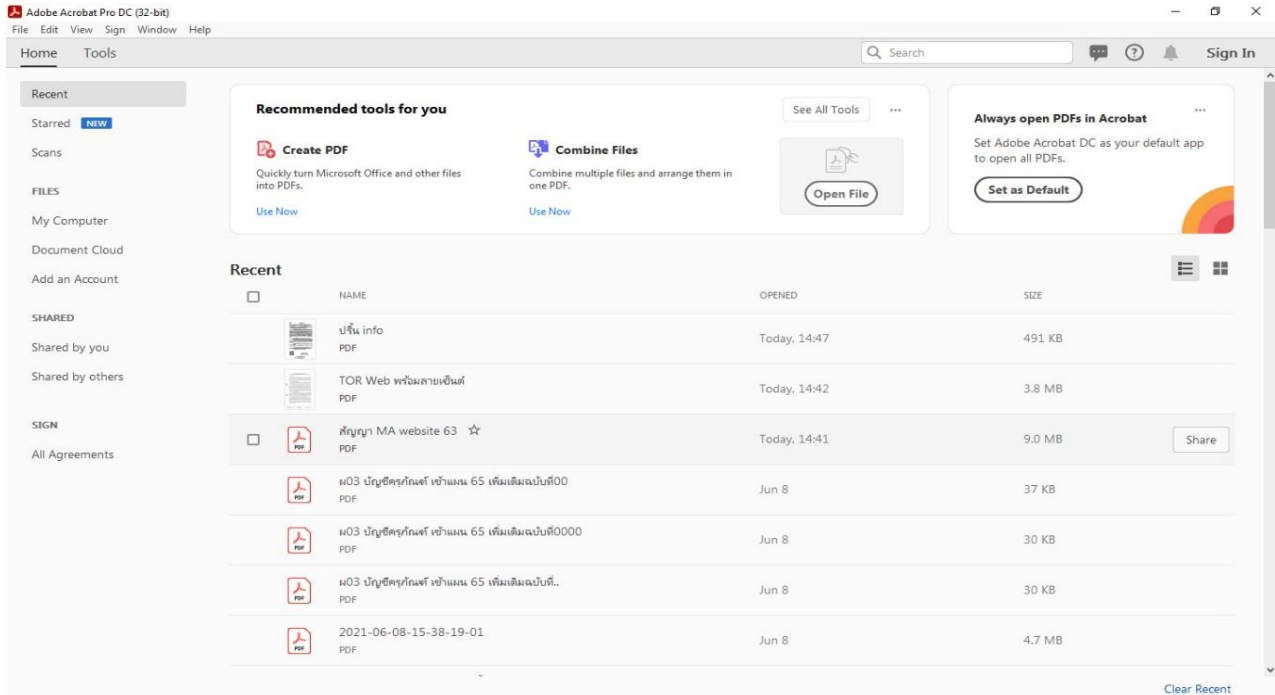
Adobe Acrobat Pro DC (32-bit)
File Edit View Sign Window Help

Home Tools

Search

Sign In

Recent
Starred NEW
Scans

FILES
My Computer
Document Cloud
Add an Account

SHARED
Shared by you
Shared by others

SIGN
All Agreements

Recommended tools for you

See All Tools ...

Create PDF
Quickly turn Microsoft Office and other files into PDFs.
Use Now

Combine Files
Combine multiple files and arrange them in one PDF.
Use Now

Open File

Always open PDFs in Acrobat ...
Set Adobe Acrobat DC as your default app to open all PDFs.
Set as Default

Recent

| | NAME | OPENED | SIZE |
|---|---|---|---|
| | ปริ้น info PDF | Today, 14:47 | 491 KB |
| | TOR Web พร้อมลายเซ็นต์ PDF | Today, 14:42 | 3.8 MB |
| | สัญญา MA website 63 PDF | Today, 14:41 | 9.0 MB |
| | ผ03 บัญชีครุภัณฑ์ เข้าแผน 65 เพิ่มเติมฉบับที่00 PDF | Jun 8 | 37 KB |
| | ผ03 บัญชีครุภัณฑ์ เข้าแผน 65 เพิ่มเติมฉบับที่0000 PDF | Jun 8 | 30 KB |
| | ผ03 บัญชีครุภัณฑ์ เข้าแผน 65 เพิ่มเติมฉบับที่.. PDF | Jun 8 | 30 KB |
| | 2021-06-08-15-38-19-01 PDF | Jun 8 | 4.7 MB |

Share

Clear Recent